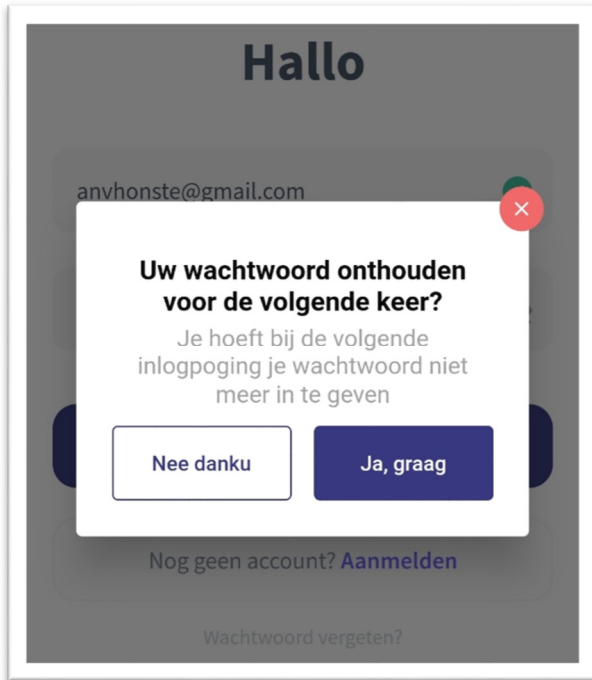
Hallo

anvhonste@gmail.com

Uw wachtwoord onthouden voor de volgende keer?

Je hoeft bij de volgende inlogpoging je wachtwoord niet meer in te geven

Nee danku

Ja, graag

Nog geen account? Aanmelden

Wachtwoord vergeten?